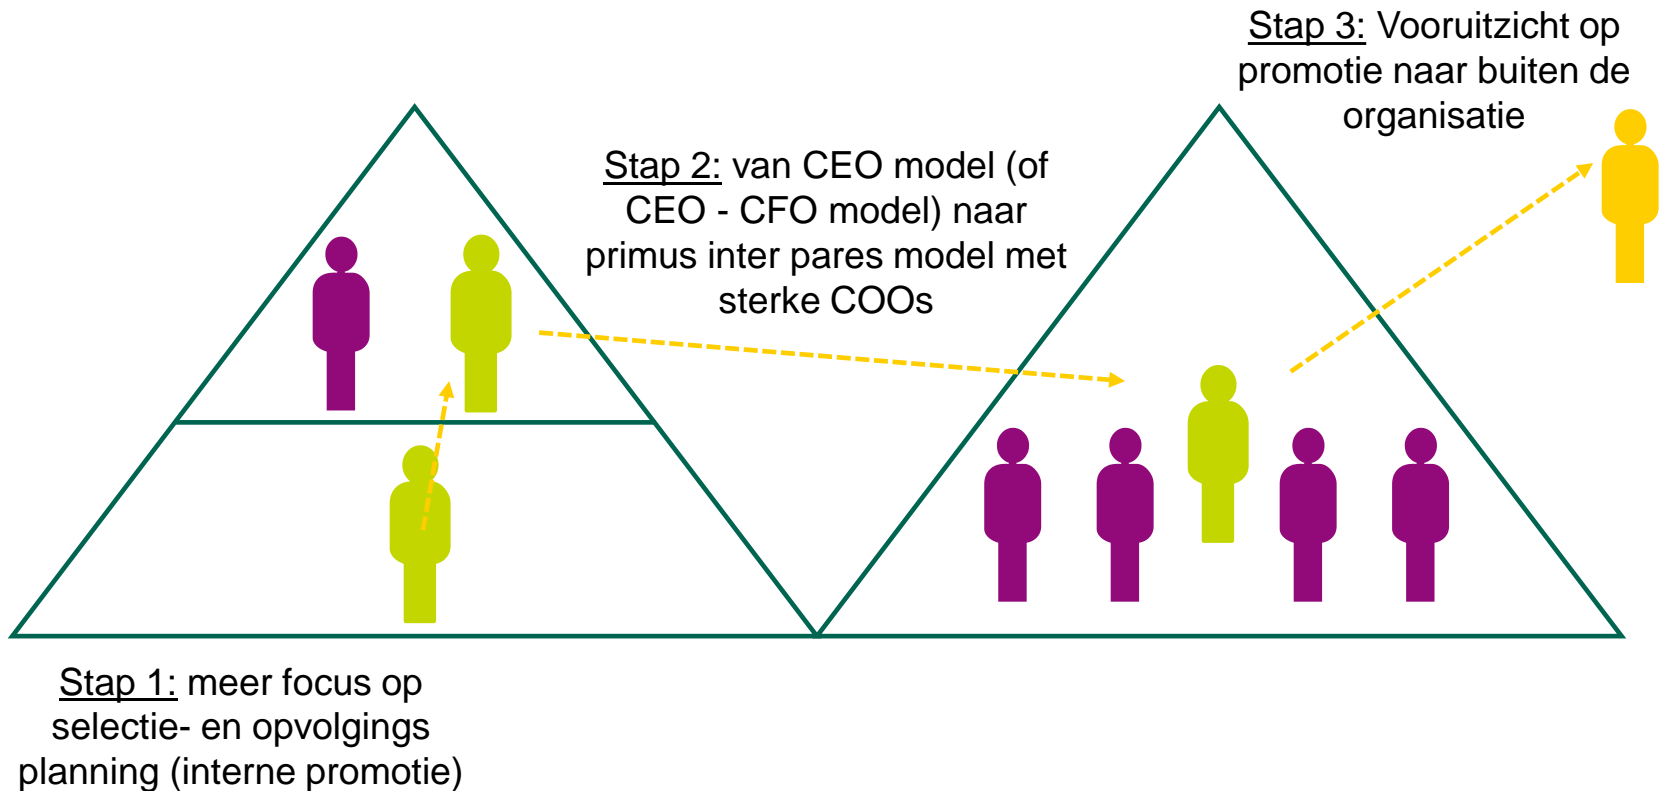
Stap 3: Vooruitzicht op promotie naar buiten de organisatie

Stap 2: van CEO model (of CEO - CFO model) naar primus inter pares model met sterke COOs

Stap 1: meer focus op selectie- en opvolgings planning (interne promotie)